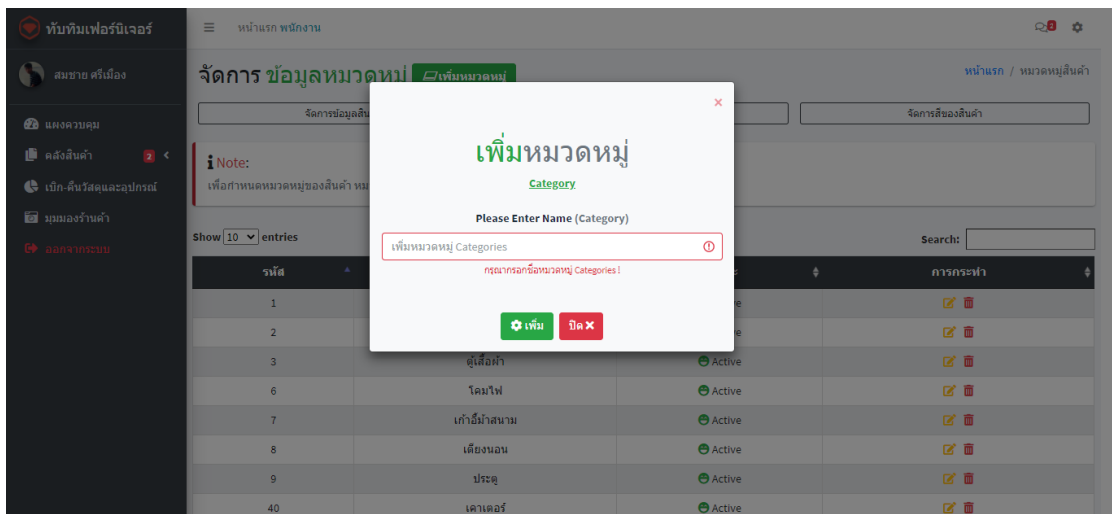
ทับทิมเฟอร์นิเจอร์

สมชาย ศรีเมือง

แผงควบคุม
คลังสินค้า 2
เบิก-คืนวัสดุและอุปกรณ์
มุมมองร้านค้า
ออกจากระบบ

หน้าแรก พนักงาน

จัดการ ข้อมูลหมวดหมู่ เพิ่มหมวดหมู่

หน้าแรก / หมวดหมู่สินค้า

จัดการข้อมูลสินค้า

จัดการสีของสินค้า

Note:
เพื่อกำหนดหมวดหมู่ของสินค้า หม

Show 10 entries

Search:

| รหัส | | | การกระทำ |
|---|---|---|---|
| 1 | | Active | |
| 2 | | Active | |
| 3 | ตู้เสื้อผ้า | Active | |
| 6 | โคมไฟ | Active | |
| 7 | เก้าอี้ม้าสนาม | Active | |
| 8 | เตียงนอน | Active | |
| 9 | ประตู | Active | |
| 40 | เคาเตอร์ | Active | |

×

เพิ่มหมวดหมู่
Category

Please Enter Name (Category)

เพิ่มหมวดหมู่ Categories

กรุณากรอกชื่อหมวดหมู่ Categories !

เพิ่ม
ปิด